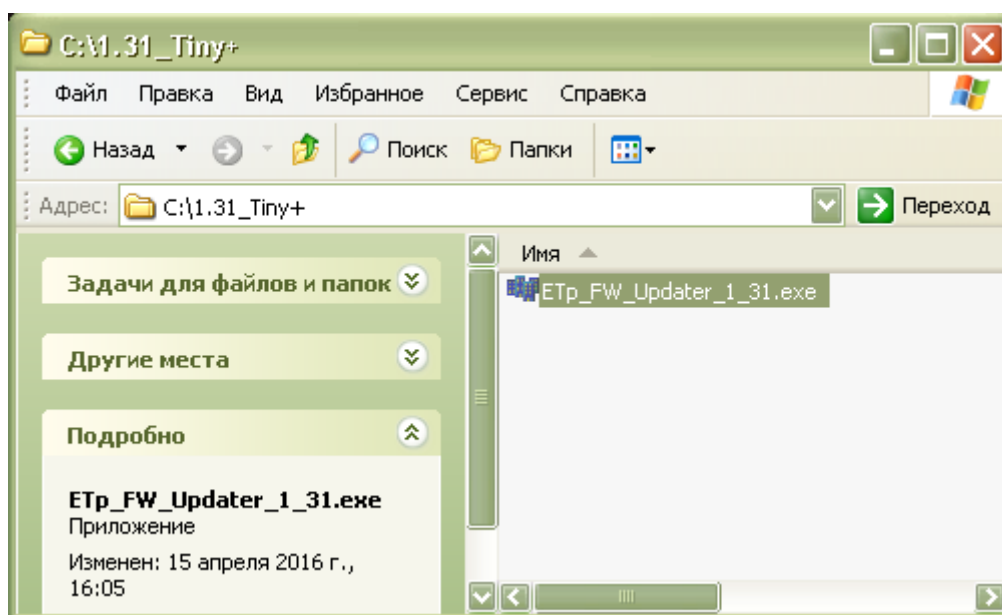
C:\1.31_Tiny+

Файл Правка Вид Избранное Сервис Справка

Назад Поиск Папки

Адрес: C:\1.31_Tiny+ Переход

Задачи для файлов и папок

Другие места

Подробно

ETp_FW_Updater_1_31.exe
Приложение

Изменен: 15 апреля 2016 г., 16:05

Имя

ETp_FW_Updater_1_31.exe